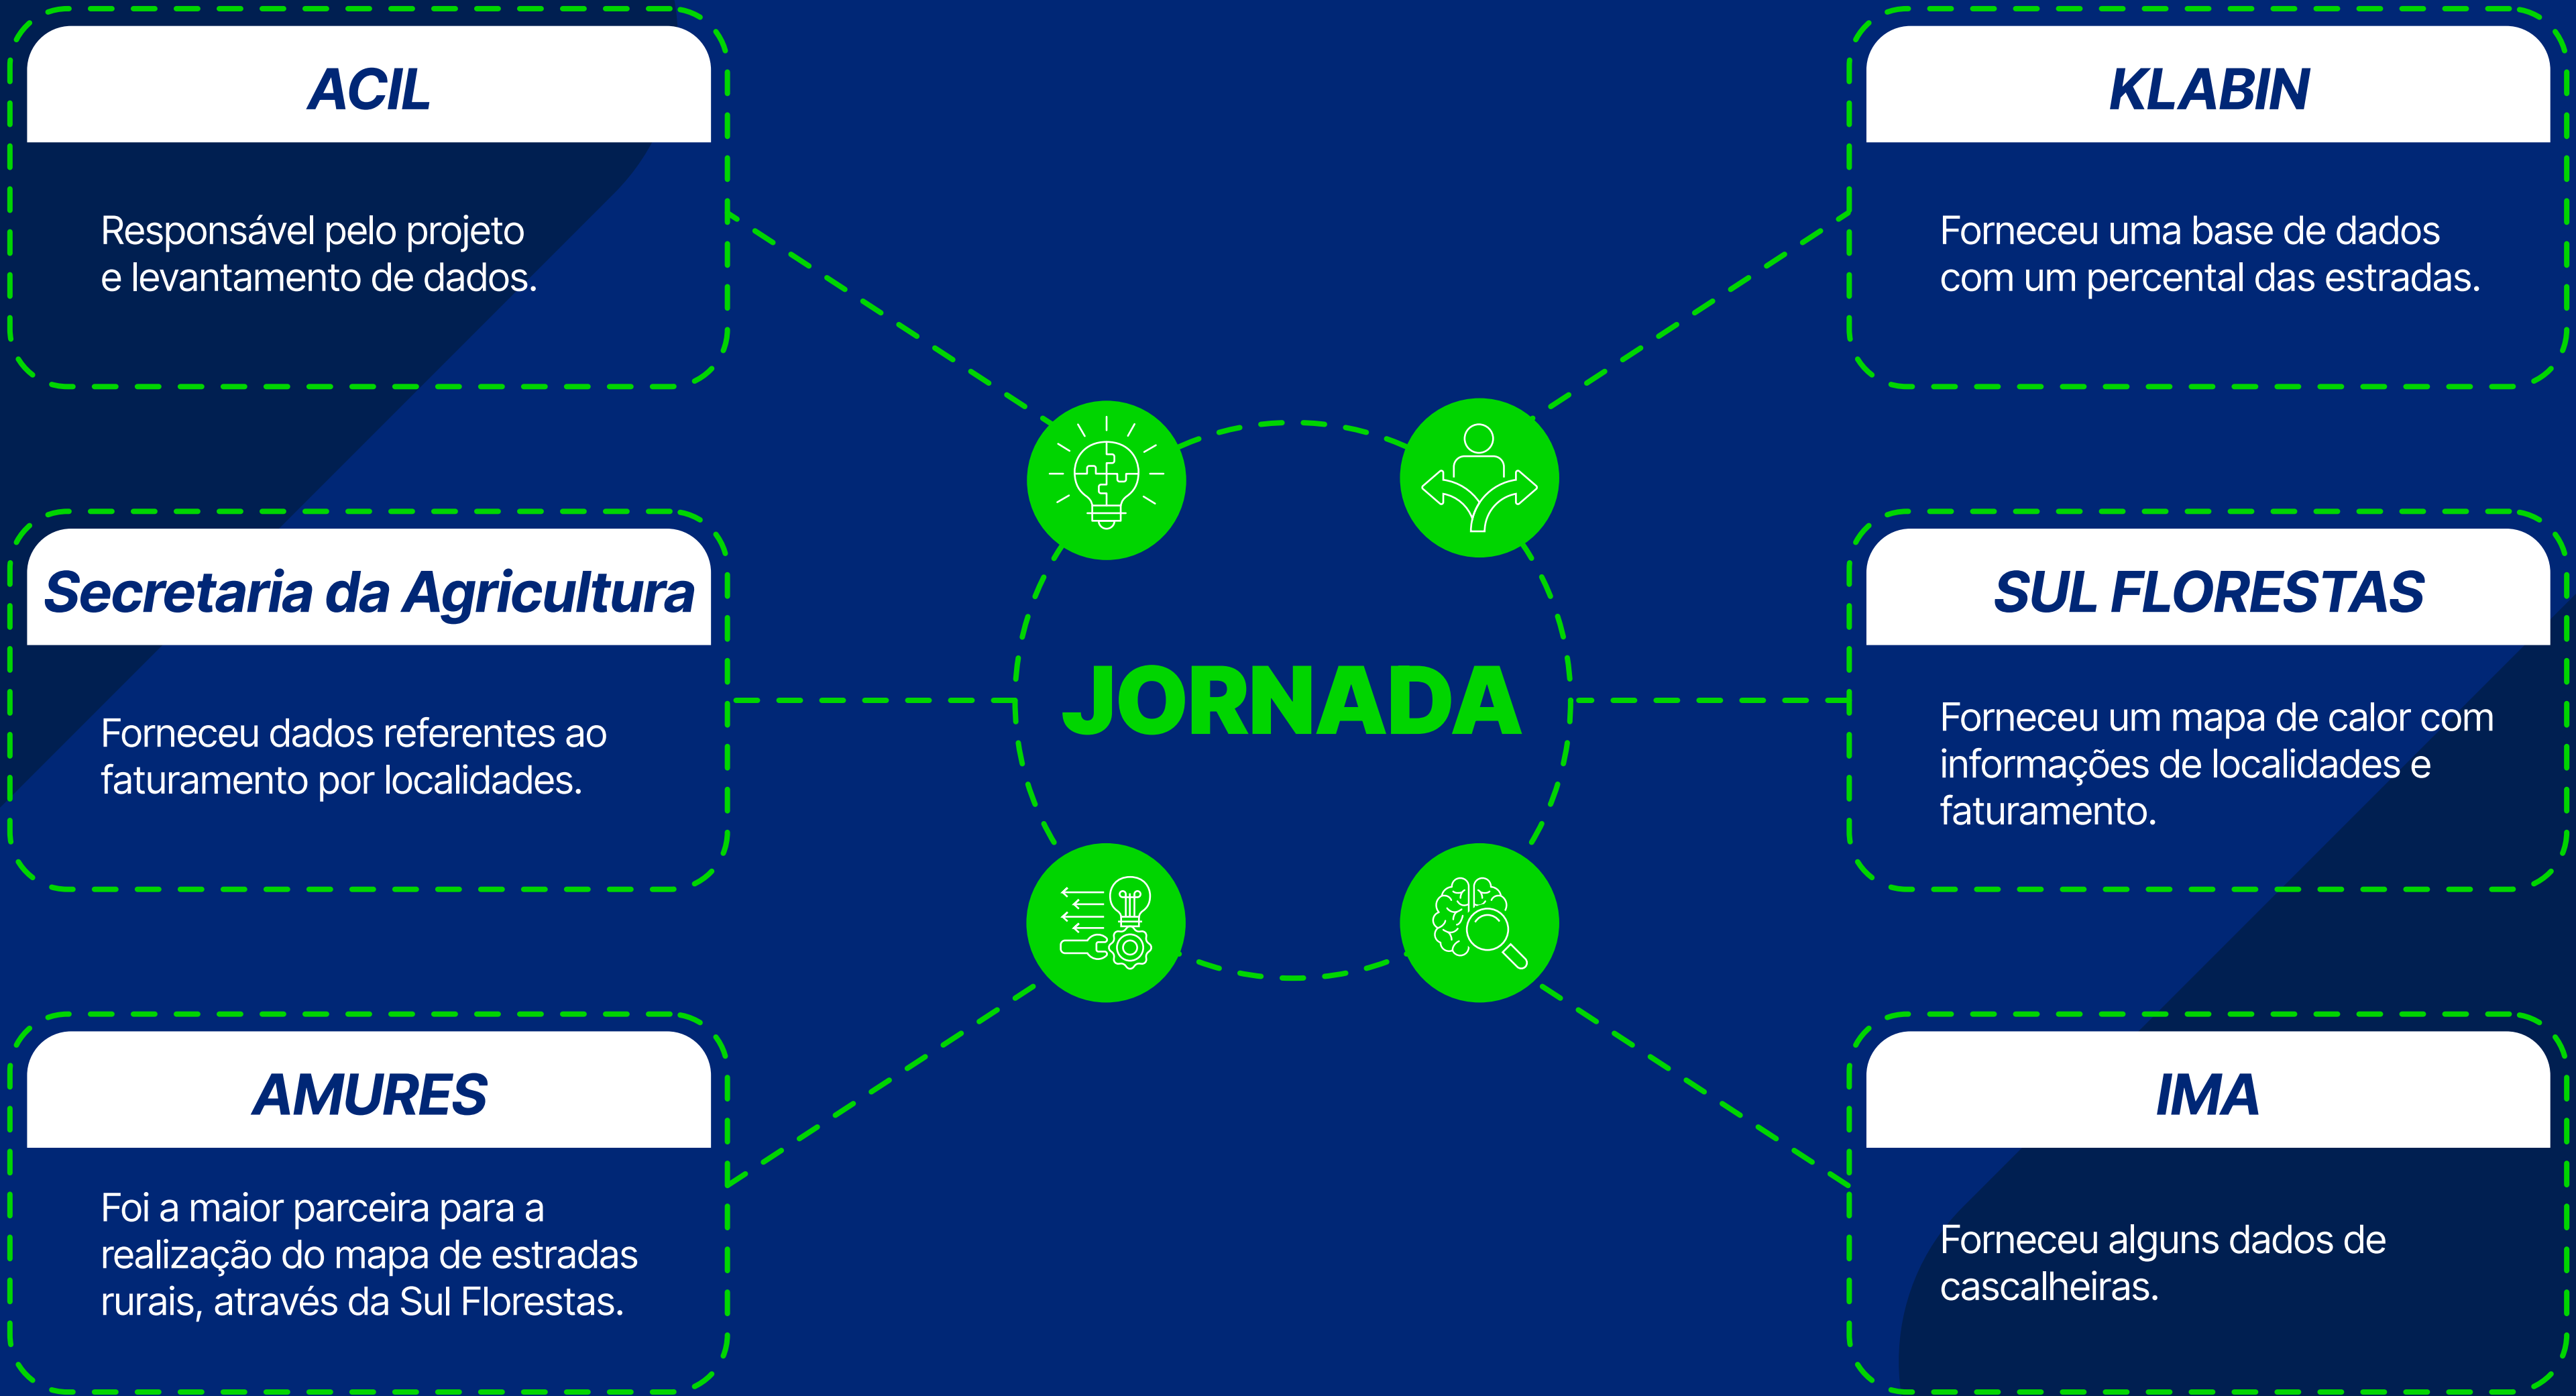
ACIL

Responsável pelo projeto e levantamento de dados.

KLABIN

Forneceu uma base de dados com um percental das estradas.

Secretaria da Agricultura

Forneceu dados referentes ao faturamento por localidades.

JORNADA

SUL FLORESTAS

Forneceu um mapa de calor com informações de localidades e faturamento.

AMURES

Foi a maior parceira para a realização do mapa de estradas rurais, através da Sul Florestas.

IMA

Forneceu alguns dados de cascalheiras.